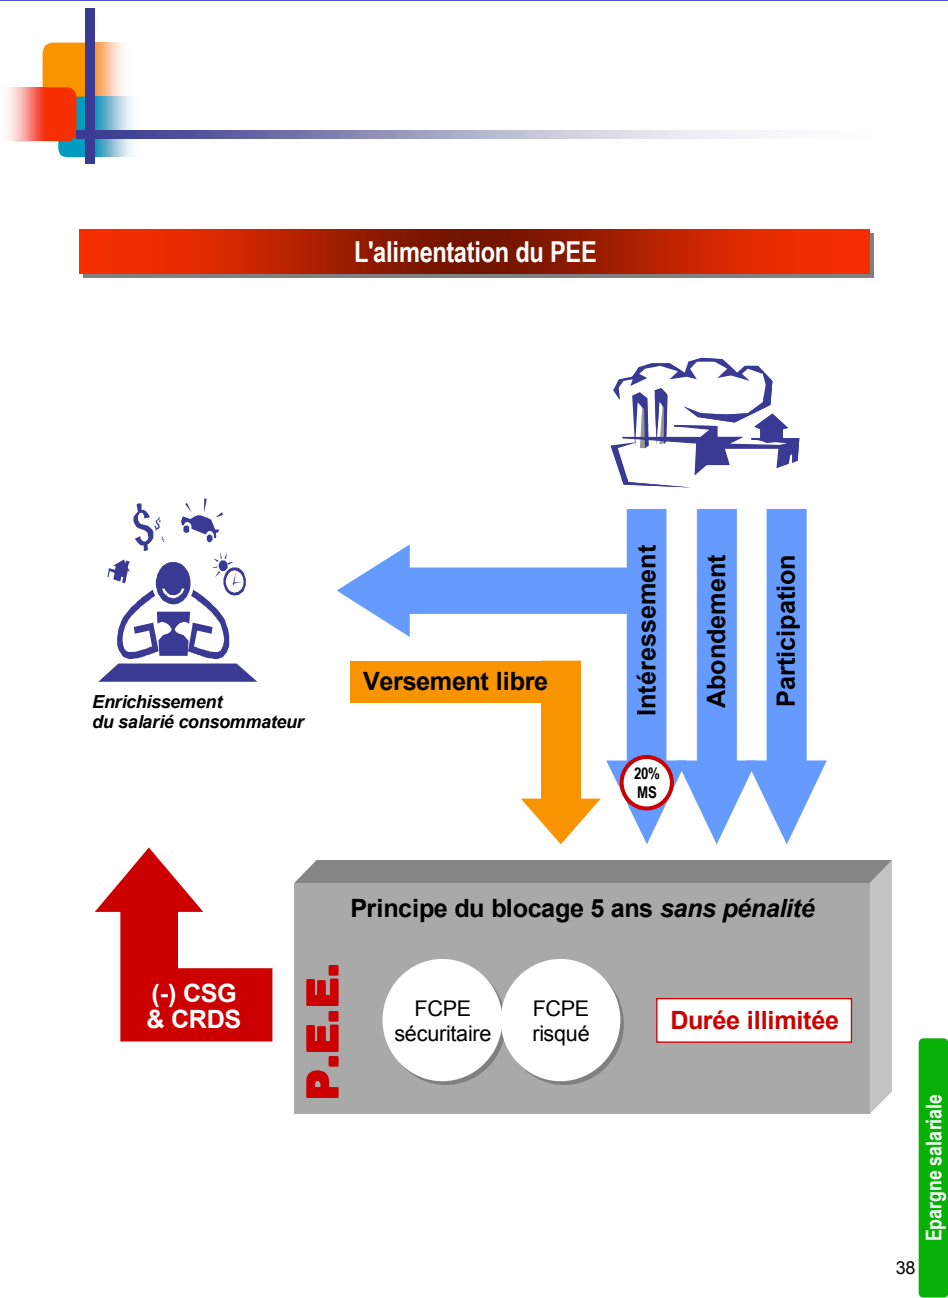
L'alimentation du PEE

Intéressement

Abondement

Participation

Enrichissement
du salarié consommateur

Versement libre

20%
MS

Principe du blocage 5 ans *sans pénalité*

(-) CSG
& CRDS

P.E.E.

FCPE
sécuritaire

FCPE
risqué

Durée illimitée

Epargne salariale

38